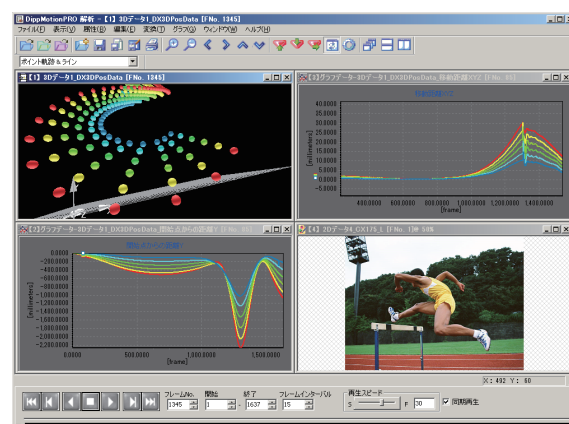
DippMotionPRO 解析 - [【1】3Dデータ1_DX3DPosData [FNo. 1345]]

ファイル(F) 表示(V) 開始(E) 編集(E) 変換(T) グラフ(G) ウィンドウ(W) ヘルプ(H)

ポイント軌跡＆ライン

【1】3Dデータ1_DX3DPosData [FNo. 1345]

【3】グラフデータ-3Dデータ1_DX3DPosData_移動距離XYZ [FNo. 1345]

移動距離XYZ

40.0000
35.0000
30.0000
25.0000
20.0000
15.0000
10.0000
5.0000
0.0000

[millimeters]

400.0000 600.0000 800.0000 1,000.0000 1,200.0000 1,400.0000

[frame]

【2】グラフデータ-3Dデータ1_DX3DPosData_開始点からの距離Y [FNo. 1345]

開始点からの距離Y

0.0000
-200.0000
-400.0000
-600.0000
-800.0000
-1,000.0000
-1,200.0000
-1,400.0000
-1,600.0000
-1,800.0000
-2,000.0000
-2,200.0000

[millimeters]

0.0000 500.0000 1,000.0000 1,500.0000

[frame]

【4】2Dデータ4_CX175_1 [FNo. 1]倍 50%

X: 492 Y: 60

フレームNo. 1345
開始 1
終了 1637
フレームインターバル 15
再生スピード
S F 30
同期再生